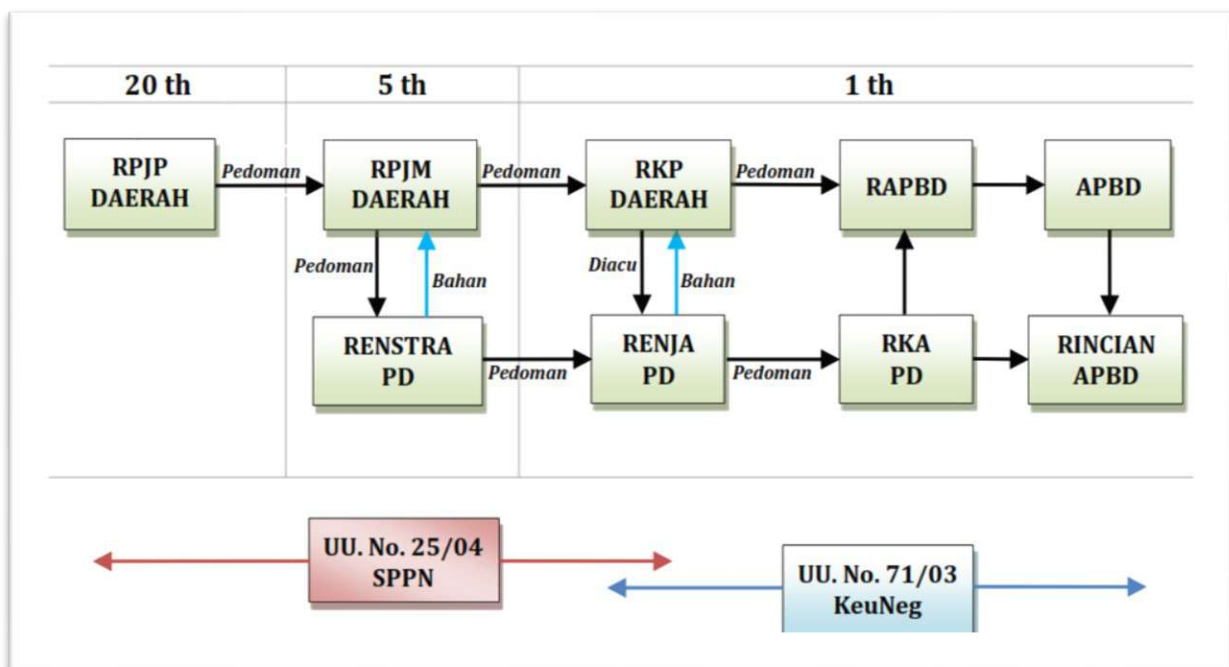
20 th

5 th

1 th

RPJP DAERAH

Pedoman

RPJM DAERAH

Pedoman

RKP DAERAH

Pedoman

RAPBD

APBD

Pedoman

Bahan

Diacu

Bahan

RENSTRA PD

Pedoman

RENJA PD

Pedoman

RKA PD

RINCIAN APBD

UU. No. 25/04 SPPN

UU. No. 71/03 KeuNeg